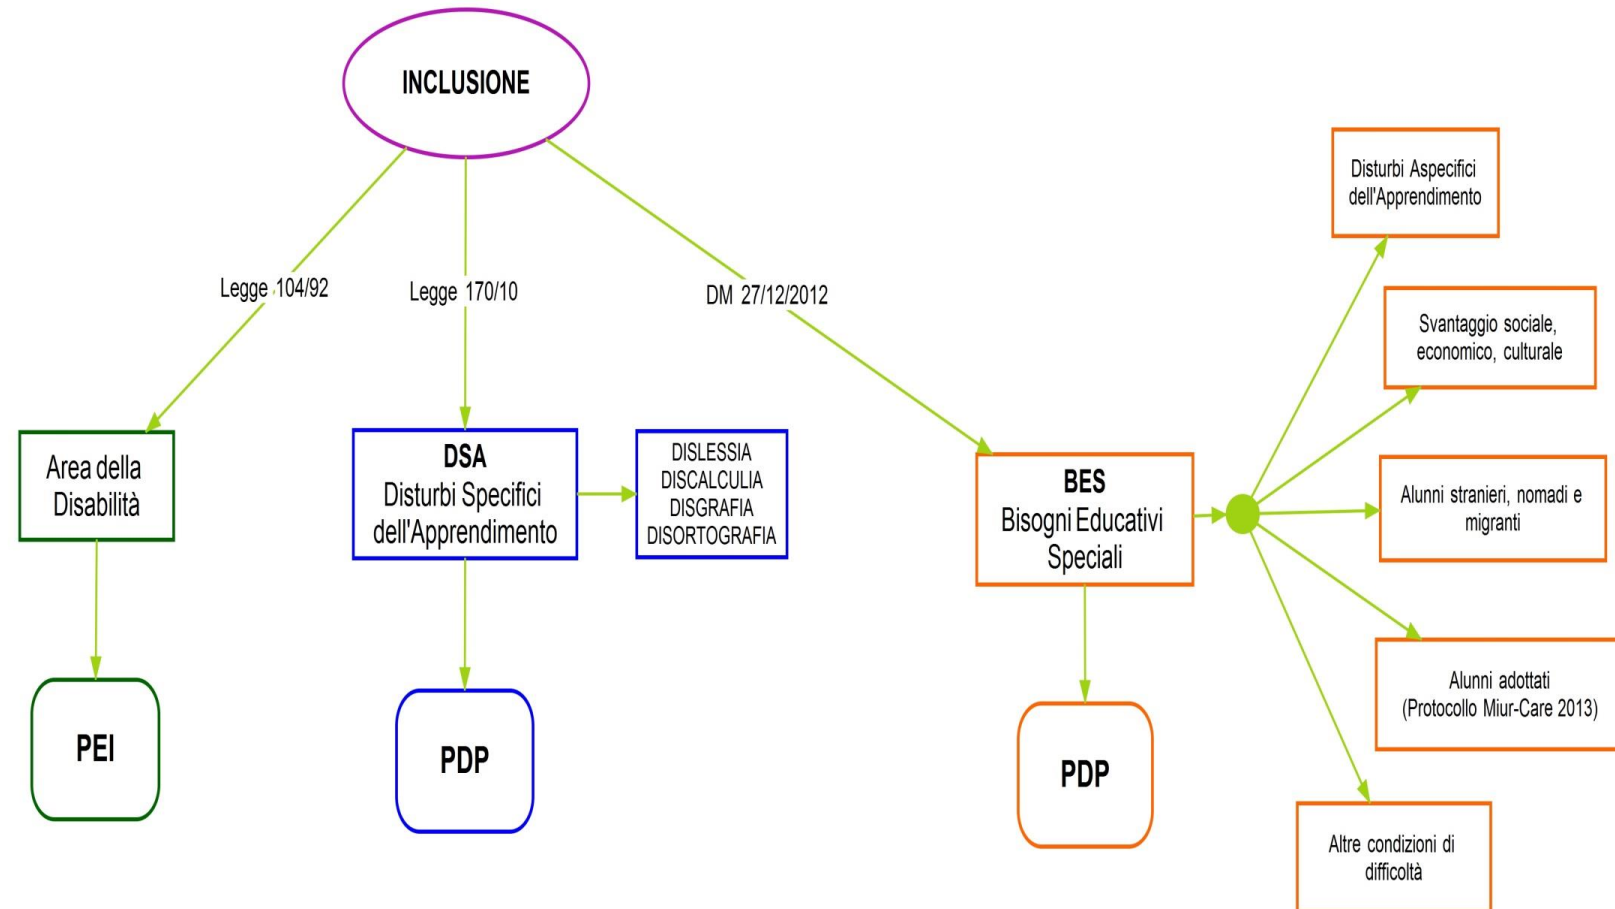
INCLUSIONE

Legge 104/92

Legge 170/10

DM 27/12/2012

Area della Disabilità

PEI

DSA
Disturbi Specifici dell'Apprendimento

DISLESSIA
DISCALCULIA
DISGRAFIA
DISORTOGRAFIA

PDP

BES
Bisogni Educativi Speciali

PDP

Disturbi Aspecifici dell'Apprendimento

Svantaggio sociale, economico, culturale

Alunni stranieri, nomadi e migranti

Alunni adottati (Protocollo Miur-Care 2013)

Altre condizioni di difficoltà